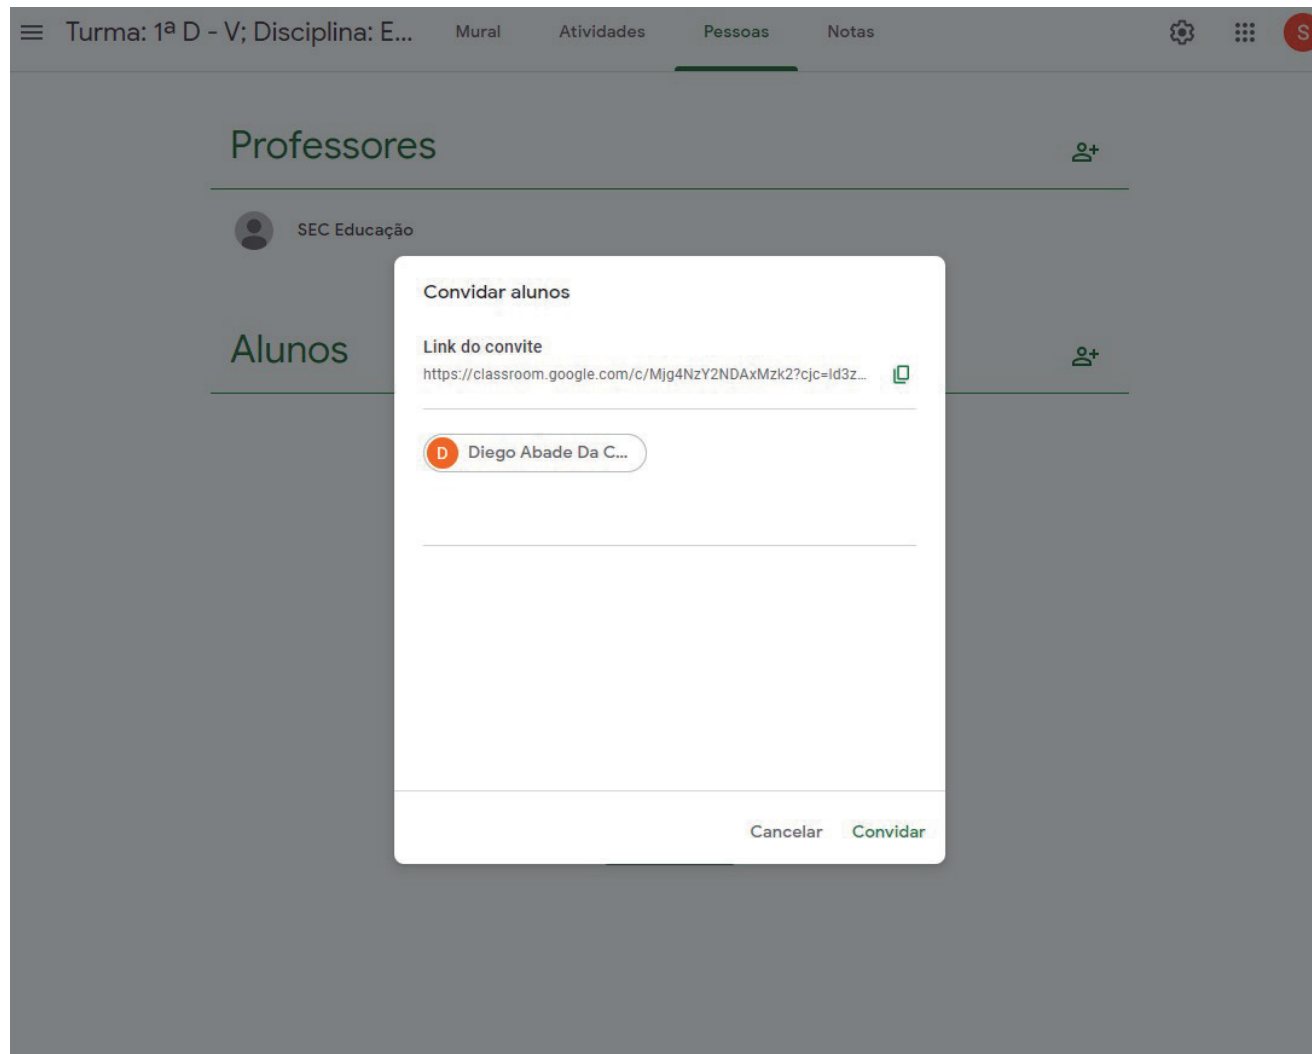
Turma: 1ª D - V; Disciplina: E...

Mural

Atividades

Pessoas

Notas

S

Professores

SEC Educação

Alunos

Convidar alunos

Link do convite

https://classroom.google.com/c/Mjg4NzY2NDAxMzk2?cjc=ld3z...

D Diego Abade Da C...

Cancelar

Convidar